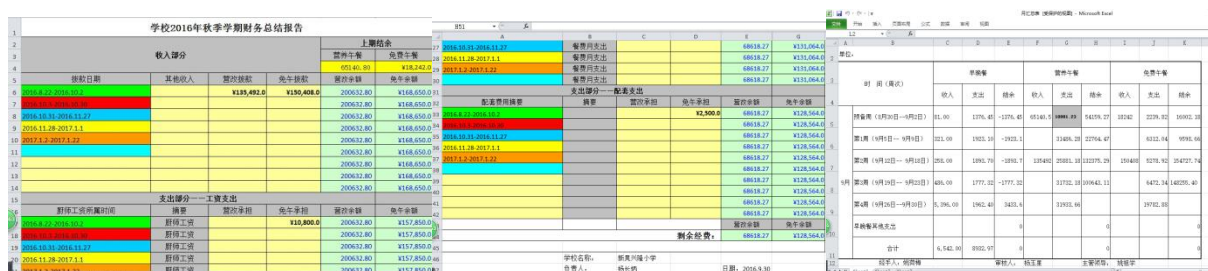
学校2016年秋季学期财务总结报告

收入部分

上期结余

营养午餐 | 免费午餐
65140.80 | ¥18,242.0

| 拨款日期 | 其他收入 | 营次拨款 | 免午拨款 | 营养余额 | 免午余额 |
|---|---|---|---|---|---|
| 2016.8.22-2016.10.2 | | ¥135,492.0 | ¥150,408.0 | 200632.80 | ¥168,650.0 |
| 2016.10.3-2016.10.30 | | | | 200632.80 | ¥168,650.0 |
| 2016.10.31-2016.11.27 | | | | 200632.80 | ¥168,650.0 |
| 2016.11.28-2017.1.1 | | | | 200632.80 | ¥168,650.0 |
| 2017.1.2-2017.1.22 | | | | 200632.80 | ¥168,650.0 |
| | | | | 200632.80 | ¥168,650.0 |
| | | | | 200632.80 | ¥168,650.0 |
| | | | | 200632.80 | ¥168,650.0 |

支出部分——工资支出

| 厨师工资所属时间 | 摘要 | 营次承担 | 免午承担 | 营养余额 | 免午余额 |
|---|---|---|---|---|---|
| 2016.8.22-2016.10.2 | 厨师工资 | | ¥10,800.0 | 200632.80 | ¥157,850.0 |
| 2016.10.3-2016.10.30 | 厨师工资 | | | 200632.80 | ¥157,850.0 |
| 2016.10.31-2016.11.27 | 厨师工资 | | | 200632.80 | ¥157,850.0 |
| 2016.11.28-2017.1.1 | 厨师工资 | | | 200632.80 | ¥157,850.0 |

B51

| | B | C | D | E | G |
|---|---|---|---|---|---|
| 2016.10.31-2016.11.27 | 餐费月支出 | | | 68618.27 | ¥131,064.0 |
| 2016.11.28-2017.1.1 | 餐费月支出 | | | 68618.27 | ¥131,064.0 |
| 2017.1.2-2017.1.22 | 餐费月支出 | | | 68618.27 | ¥131,064.0 |
| | 餐费月支出 | | | 68618.27 | ¥131,064.0 |

支出部分——配套支出

| 配套费用摘要 | 摘要 | 营次承担 | 免午承担 | 营养余额 | 免午余额 |
|---|---|---|---|---|---|
| 2016.8.22-2016.10.2 | | | ¥2,500.0 | 68618.27 | ¥128,564.0 |
| 2016.10.3-2016.10.30 | | | | 68618.27 | ¥128,564.0 |
| 2016.10.31-2016.11.27 | | | | 68618.27 | ¥128,564.0 |
| 2016.11.28-2017.1.1 | | | | 68618.27 | ¥128,564.0 |
| 2017.1.2-2017.1.22 | | | | 68618.27 | ¥128,564.0 |

剩余经费： 68618.27 ¥128,564.0

学校名称： 新寨兴隆小学
负责人： 杨长艳
日期： 2016.9.30

月汇总表 [兼容模式] - Microsoft Excel

单位：

| 时 间（周次） | 早餐收入 | 早餐支出 | 早餐结余 | 营养午餐收入 | 营养午餐支出 | 营养午餐结余 | 免费午餐收入 | 免费午餐支出 | 免费午餐结余 |
|---|---|---|---|---|---|---|---|---|---|
| 预备周（8月20日→9月2日） | 81.00 | 1376.45 | -1376.45 | 65140.8 | 10881.23 | 54159.27 | 18242 | 2239.32 | 16002.38 |
| 第1周（9月5日→9月9日） | 321.00 | 1923.10 | -2923.1 | | 31486.28 | 22764.47 | | 6312.04 | 9591.66 |
| 第2周（9月12日→9月18日） | 258.00 | 1993.70 | -2891.7 | 135492 | 25831.18 | 132375.29 | 150408 | 5270.92 | 154727.74 |
| 9月 第3周（9月19日→9月23日） | 486.00 | 1777.32 | -1777.32 | | 31732.18 | 100641.11 | | 6472.34 | 148255.40 |
| 第4周（9月26日→9月30日） | 5,396.00 | 1962.40 | 3433.6 | | 31933.66 | | | 19782.88 | |
| 早餐餐其他支出 | | | 0 | | | 0 | | | 0 |
| 合计 | 6,542.00 | 8932.97 | 0 | | | 0 | | | 0 |

经手人：杨雨梅 审核人：杨玉席 主管领导：姚冠学